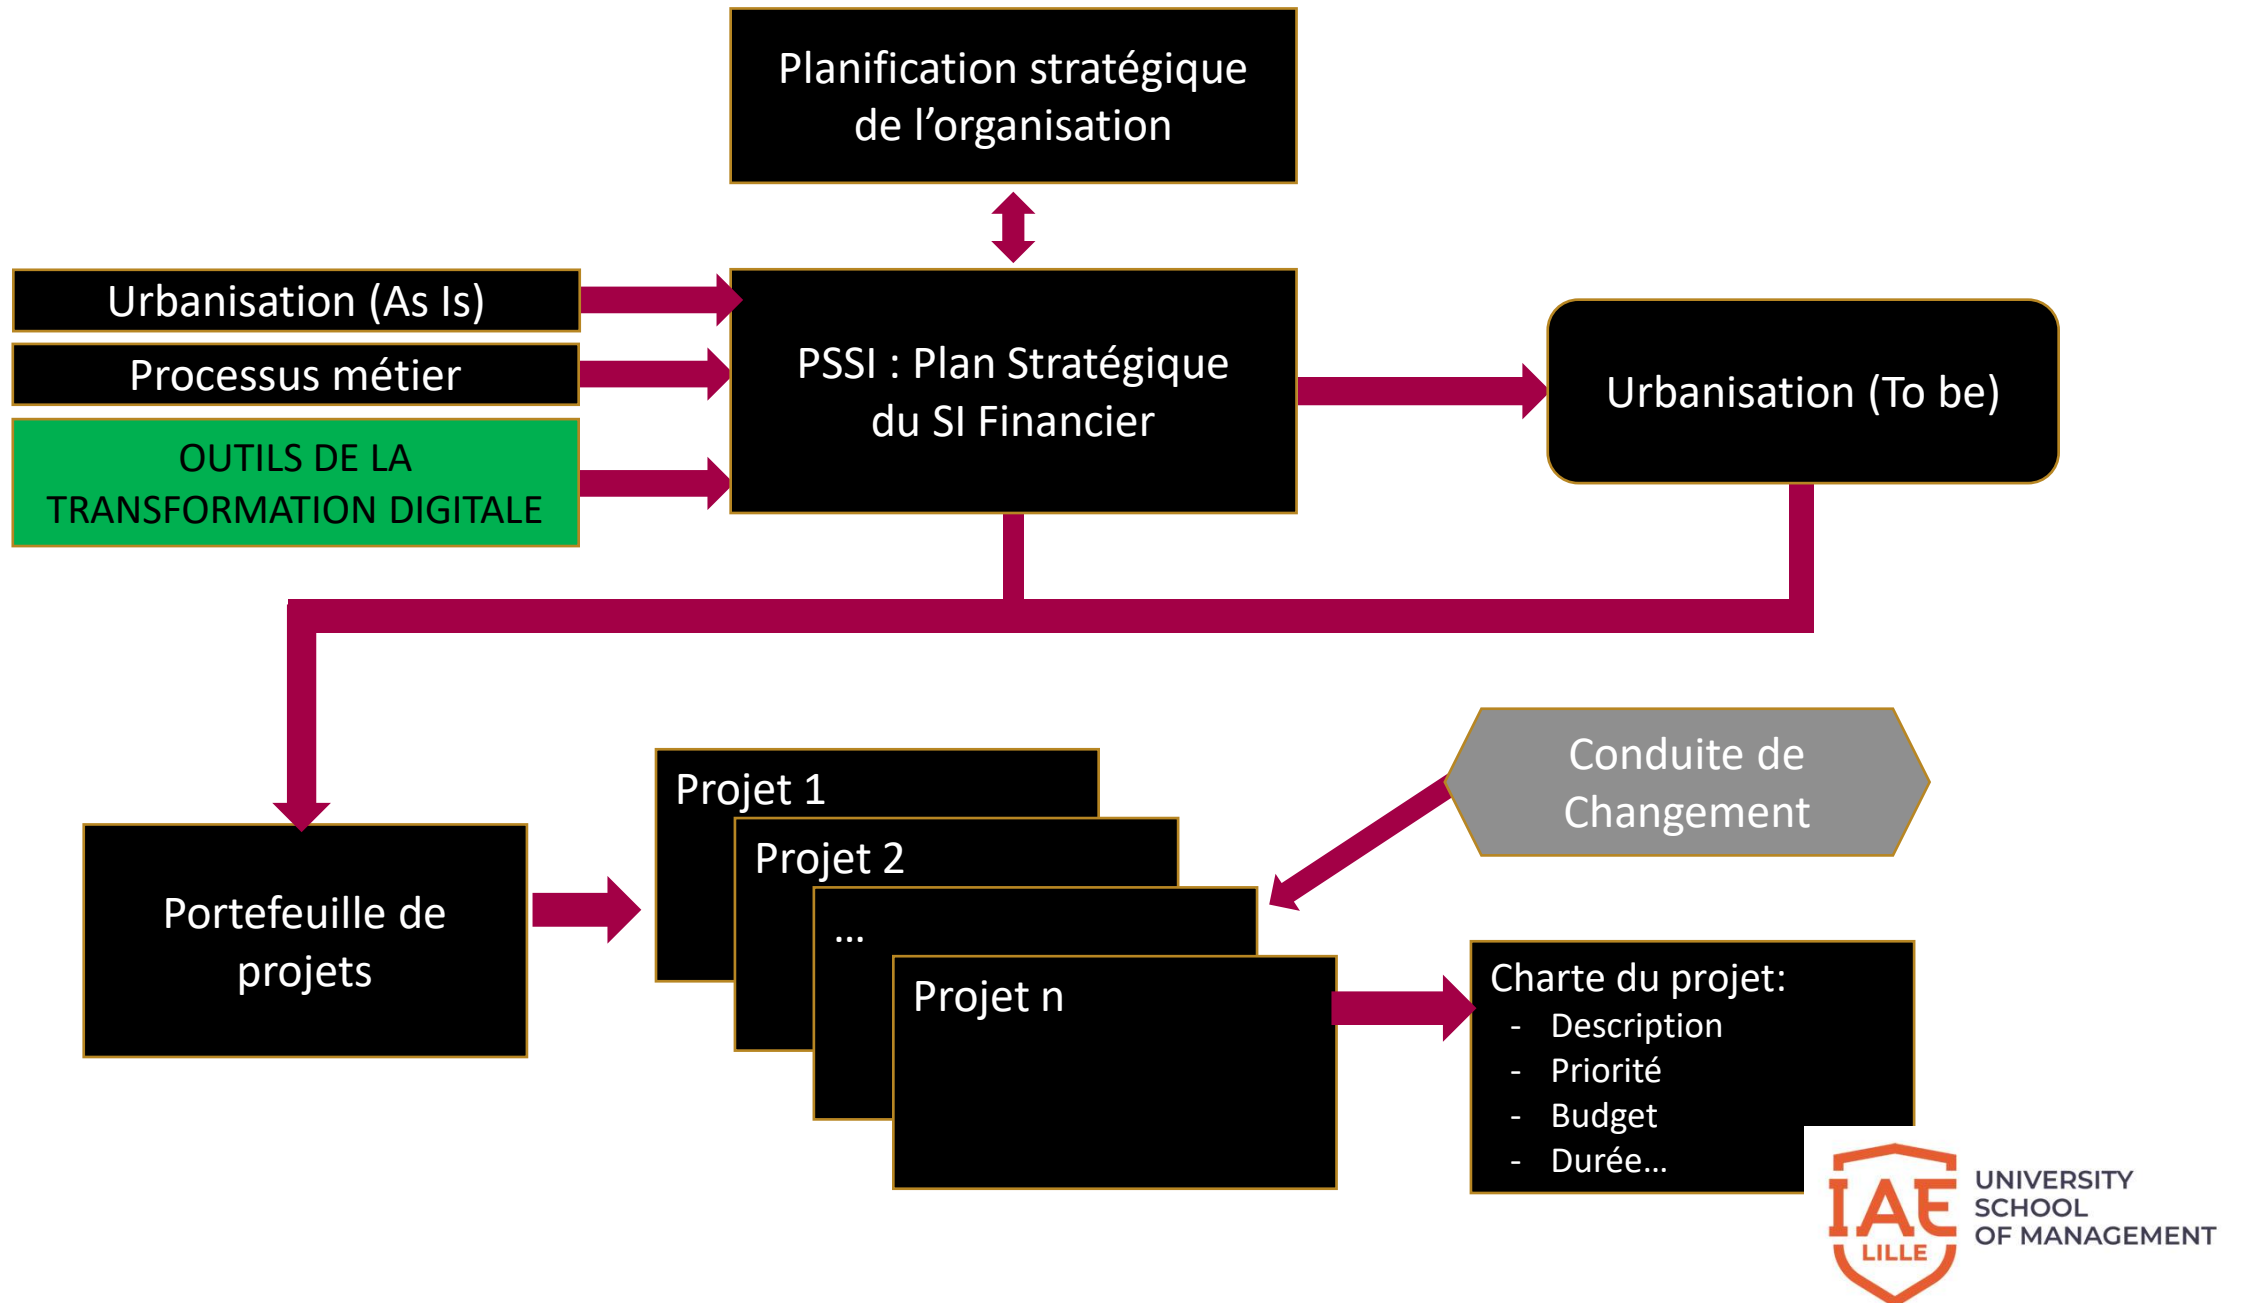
Planification stratégique de l'organisation

Urbanisation (As Is)

Processus métier

OUTILS DE LA TRANSFORMATION DIGITALE

PSSI : Plan Stratégique du SI Financier

Urbanisation (To be)

Portefeuille de projets

Projet 1

Projet 2

…

Projet n

Conduite de Changement

Charte du projet:
- Description
- Priorité
- Budget
- Durée…

IAE LILLE UNIVERSITY SCHOOL OF MANAGEMENT